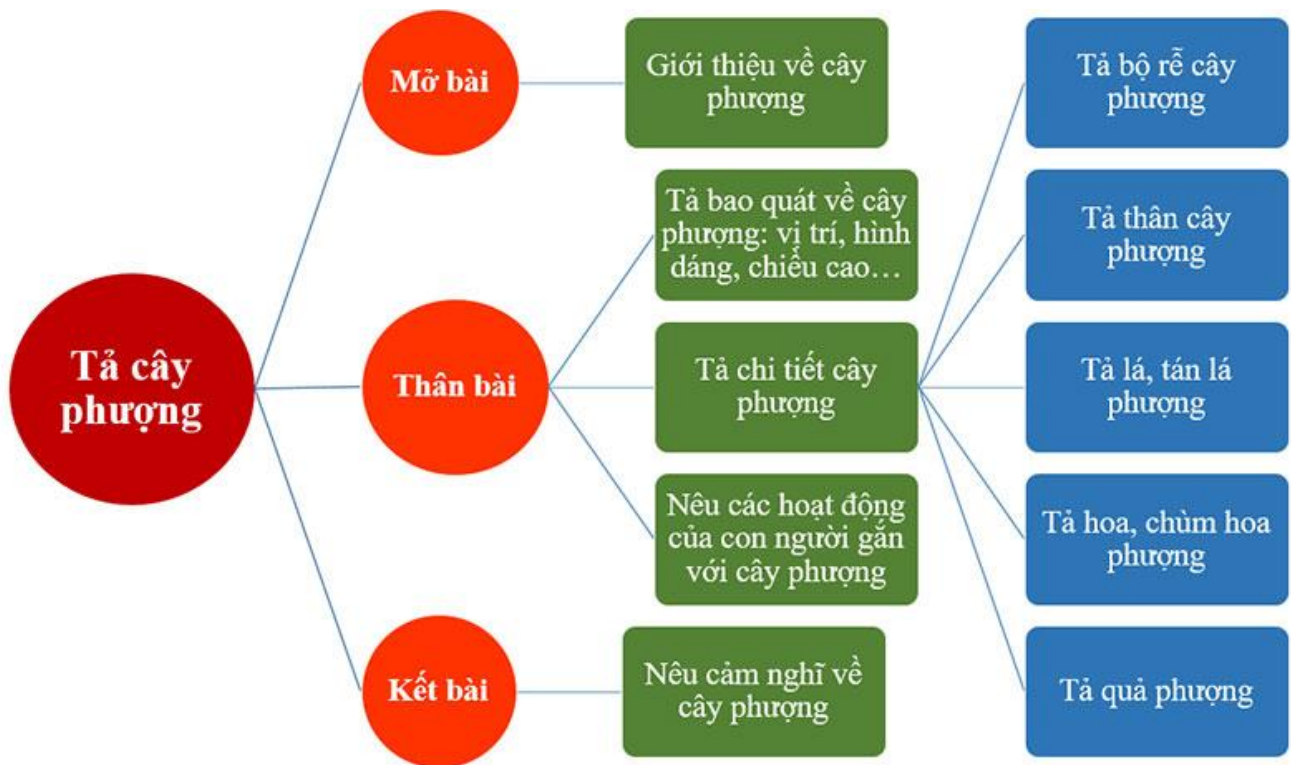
Tả cây phượng

Mở bài

Giới thiệu về cây phượng

Thân bài

Tả bao quát về cây phượng: vị trí, hình dáng, chiều cao…

Tả chi tiết cây phượng

Tả bộ rễ cây phượng

Tả thân cây phượng

Tả lá, tán lá phượng

Tả hoa, chùm hoa phượng

Tả quả phượng

Nêu các hoạt động của con người gắn với cây phượng

Kết bài

Nêu cảm nghĩ về cây phượng